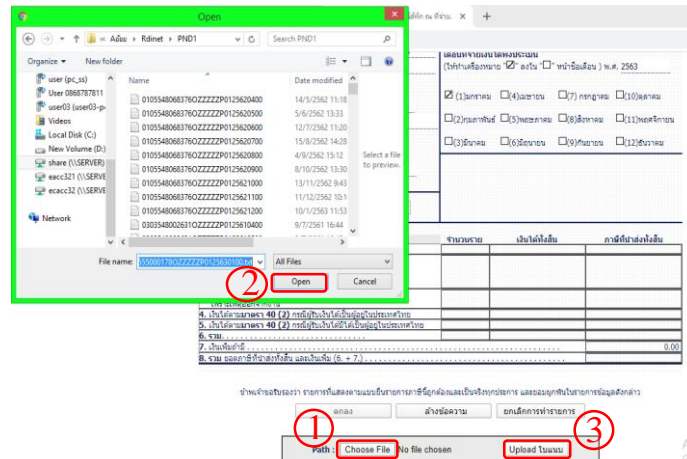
Open

« Ailsu › Rdinet › PND1

Search PND1

Organize ▾ New folder

user (pc_ss)
User 0868787811
user03 (user03-p
Videos
Local Disk (C:)
New Volume (D:)
share (\\SERVER)
eacc321 (\\SERVE
ecacc32 (\\SERVE

Network

| Name | Date modified |
|---|---|
| 0105548068376OZZZZZP0125620400 | 14/5/2562 11:18 |
| 0105548068376OZZZZZP0125620500 | 5/6/2562 13:33 |
| 0105548068376OZZZZZP0125620600 | 12/7/2562 11:20 |
| 0105548068376OZZZZZP0125620700 | 15/8/2562 14:28 |
| 0105548068376OZZZZZP0125620800 | 4/9/2562 15:12 |
| 0105548068376OZZZZZP0125620900 | 8/10/2562 13:30 |
| 0105548068376OZZZZZP0125621000 | 13/11/2562 9:43 |
| 0105548068376OZZZZZP0125621100 | 11/12/2562 10:1 |
| 0105548068376OZZZZZP0125621200 | 10/1/2563 11:53 |
| 0303548002631OZZZZZP0125610400 | 9/5/2561 16:44 |

Select a file to preview.

File name: 5500017BOZZZZZP0125630100.txt

All Files

2 Open

Cancel

เดือนที่จ่ายเงินได้พึงประเมิน
(ให้ทำเครื่องหมาย "☑" ลงใน "☐" หน้าชื่อเดือน ) พ.ศ. 2563

☑ (1)มกราคม ☐(4)เมษายน ☐(7) กรกฎาคม ☐(10)ตุลาคม
☐(2)กุมภาพันธ์ ☐(5)พฤษภาคม ☐(8)สิงหาคม ☐(11)พฤศจิกายน
☐(3)มีนาคม ☐(6)มิถุนายน ☐(9)กันยายน ☐(12)ธันวาคม

จำนวนราย | เงินได้ทั้งสิ้น | ภาษีที่นำส่งทั้งสิ้น

4. เงินได้ตามมาตรา 40 (2) กรณีผู้รับเงินได้เป็นผู้อยู่ในประเทศไทย
5. เงินได้ตามมาตรา 40 (2) กรณีผู้รับเงินได้มิได้เป็นผู้อยู่ในประเทศไทย
6. รวม
7. เงินเพิ่ม(ถ้ามี) 0.00
8. รวม ยอดภาษีที่นำส่งทั้งสิ้น และเงินเพิ่ม (6. + 7.)

ข้าพเจ้าขอรับรองว่า รายการที่แสดงตามแบบยื่นรายการภาษีนี้ถูกต้องและเป็นจริงทุกประการ และยอมผูกพันในรายการข้อมูลดังกล่าว

ตกลง | ล้างข้อความ | ยกเลิกการทำรายการ

Path : 1 Choose File No file chosen 3 Upload ไบแนบ